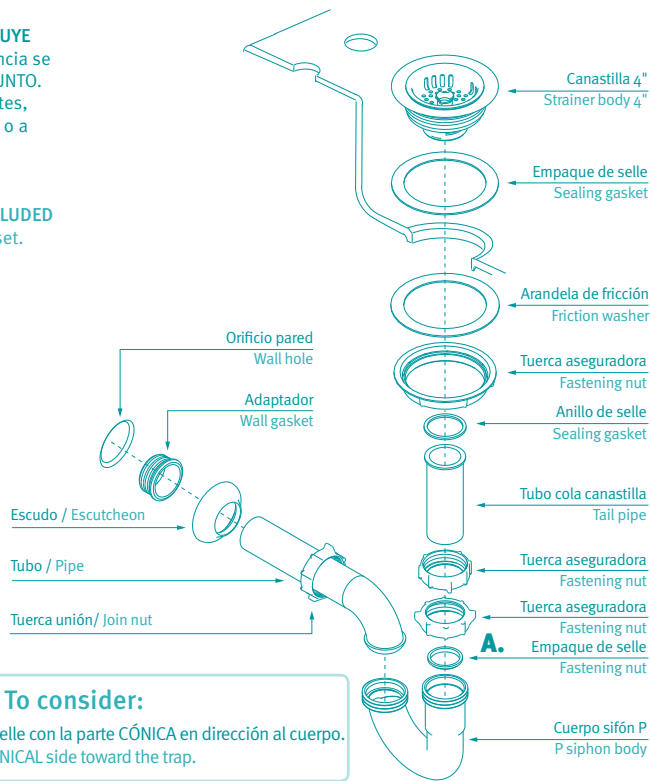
UYE
ncia se
UNTO.
tes,
o a

LUDED
set.

Canastilla 4"
Strainer body 4"

Empaque de selle
Sealing gasket

Arandela de fricción
Friction washer

Orificio pared
Wall hole

Tuerca aseguradora
Fastening nut

Adaptador
Wall gasket

Anillo de selle
Sealing gasket

Tubo cola canastilla
Tail pipe

Escudo / Escutcheon

Tubo / Pipe

Tuerca aseguradora
Fastening nut

Tuerca unión/ Join nut

Tuerca aseguradora
Fastening nut

A.

Empaque de selle
Fastening nut

To consider:
elle con la parte CÓNICA en dirección al cuerpo.
NICAL side toward the trap.

Cuerpo sifón P
P siphon body